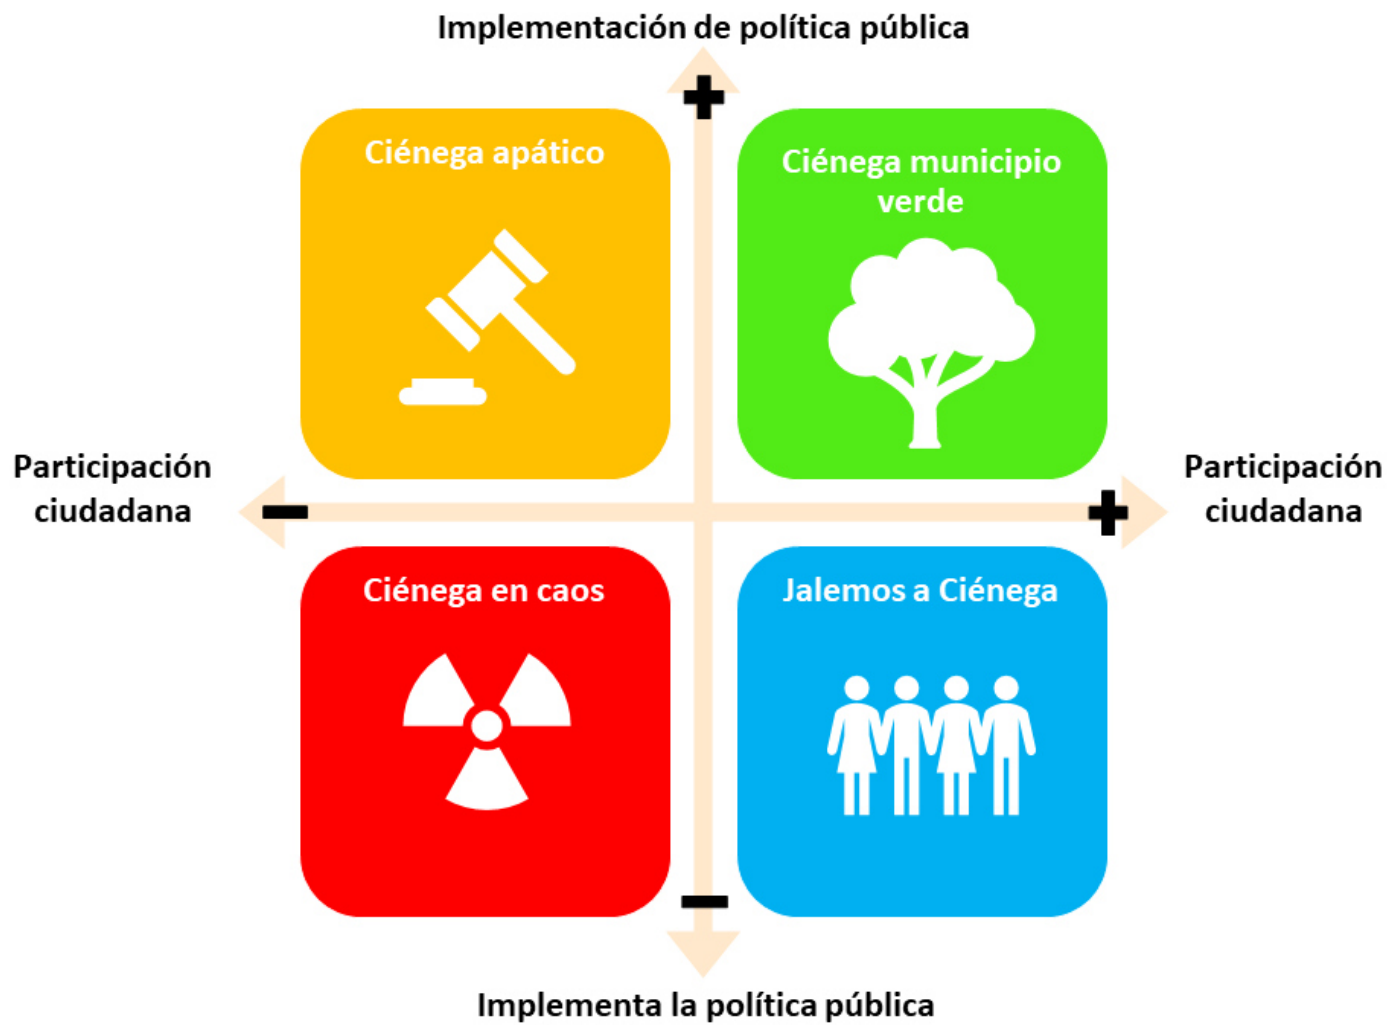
Implementación de política pública

+

Ciénega apático

Ciénega municipio verde

Participación ciudadana

−

+

Participación ciudadana

Ciénega en caos

Jalemos a Ciénega

−

Implementa la política pública